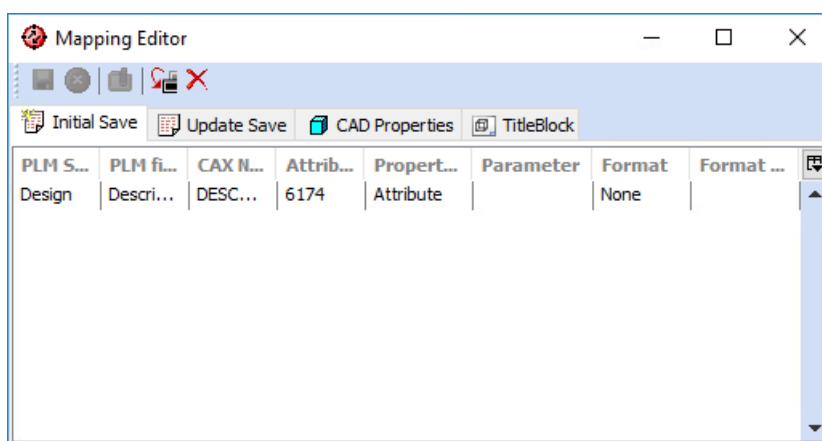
Mapping Editor

Initial Save | Update Save | CAD Properties | TitleBlock

| PLM S... | PLM fi... | CAX N... | Attrib... | Propert... | Parameter | Format | Format ... |
|---|---|---|---|---|---|---|---|
| Design | Descri... | DESC... | 6174 | Attribute | | None | |